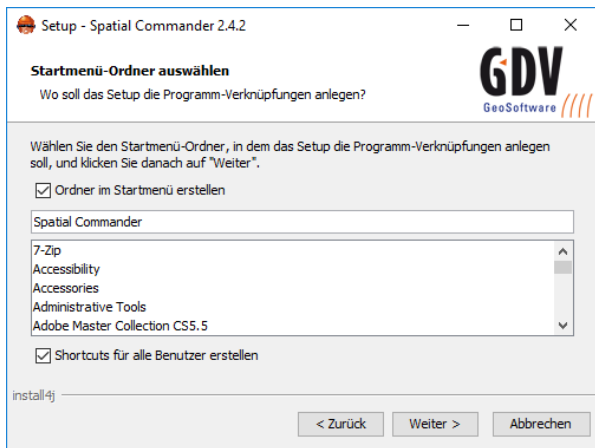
Setup - Spatial Commander 2.4.2

Startmenü-Ordner auswählen

Wo soll das Setup die Programm-Verknüpfungen anlegen?

GDV GeoSoftware

Wählen Sie den Startmenü-Ordner, in dem das Setup die Programm-Verknüpfungen anlegen soll, und klicken Sie danach auf "Weiter".

Ordner im Startmenü erstellen

Spatial Commander

7-Zip
Accessibility
Accessories
Administrative Tools
Adobe Master Collection CS5.5

Shortcuts für alle Benutzer erstellen

install4j

< Zurück
Weiter >
Abbrechen